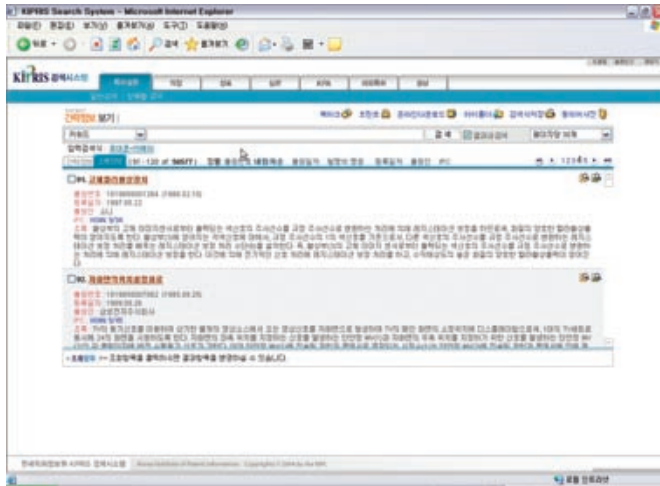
KIPRIS Search System - Microsoft Internet Explorer

KIPRIS 검색시스템

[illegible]

키워드

검색

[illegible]

01. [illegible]

출원번호 : 1019880001384 (1988.02.10)
등록일자 : 1997.05.22
출원인 : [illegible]
IPC : H04N 5/44

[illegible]

02. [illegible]

출원번호 : 1019880007962 (1988.06.28)
등록일자 : 1989.09.28
출원인 : 삼성전자주식회사
IPC : H04N 5/44

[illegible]

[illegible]